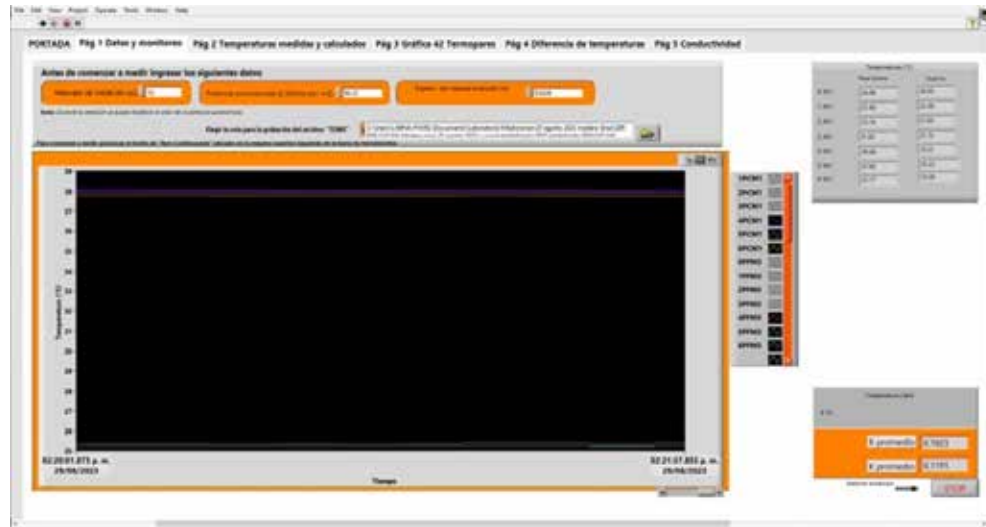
File Edit View Project Operate Tools Window Help

PORTADA Pág 1 Datos y monitoreo Pág 2 Temperaturas medidas y calculadas Pág 3 Gráfica 42 Termopares Pág 4 Diferencia de temperaturas Pág 5 Conductividad

Antes de comenzar a medir Ingrese los siguientes datos

Elige la ruta para la grabación del archivo "CSV"

Temperatura (°C)

1PCM1
2PCM1
3PCM1
4PCM1
5PCM1
6PCM1
1PPM1
2PPM1
3PPM1
4PPM1
5PPM1
6PPM1

02:20:01.873 p. m.
29/06/2023

02:21:07.853 p. m.
29/06/2023

Tiempo

K promedio 0.1623
K promedio 0.1191

STOP